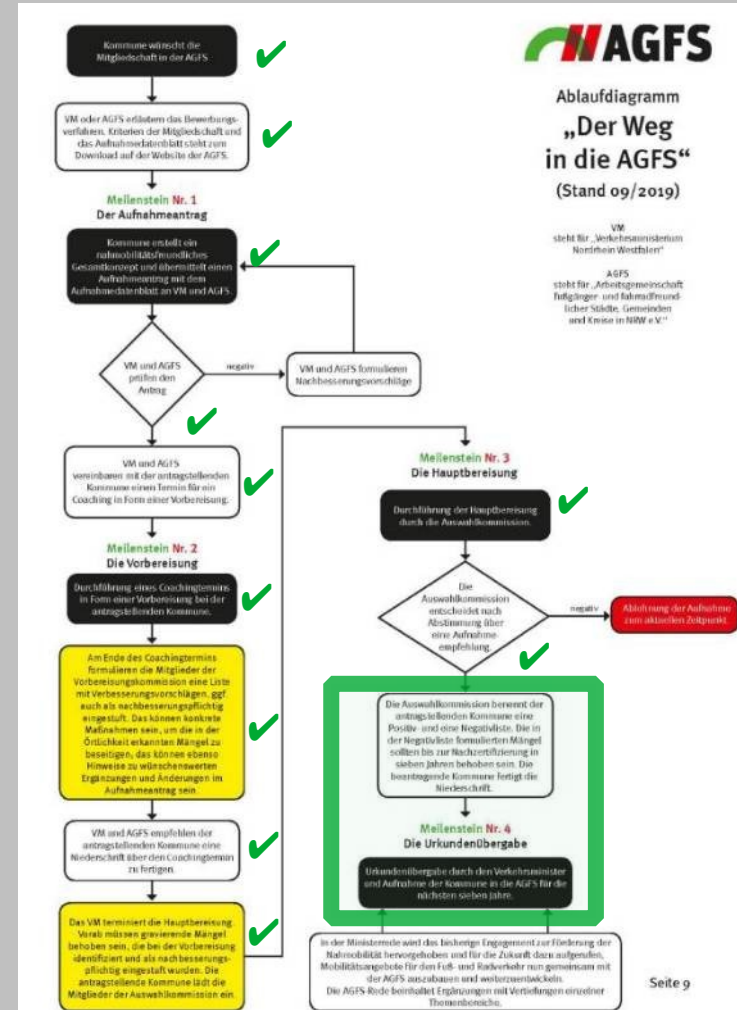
AGFS

Ablaufdiagramm
„Der Weg in die AGFS“
(Stand 09/2019)

VM
steht für „Verkehrsministerium Nordrhein-Westfalen“

AGFS
steht für „Arbeitsgemeinschaft fußgänger- und fahrradfreundlicher Städte, Gemeinden und Kreise in NRW e.V.“

Kommune wünscht die Mitgliedschaft in der AGFS

VM oder AGFS erläutern das Bewerbungsverfahren. Kriterien der Mitgliedschaft und das Aufnahmedatenblatt steht zum Download auf der Website der AGFS.

Meilenstein Nr. 1
Der Aufnahmeantrag

Kommune erstellt ein nahmobilitätsfreundliches Gesamtkonzept und übermittelt einen Aufnahmeantrag mit dem Aufnahmedatenblatt an VM und AGFS.

VM und AGFS prüfen den Antrag

negativ

VM und AGFS formulieren Nachbesserungsvorschläge

VM und AGFS vereinbaren mit der antragstellenden Kommune einen Termin für ein Coaching in Form einer Vorbereisung.

Meilenstein Nr. 2
Die Vorbereisung

Durchführung eines Coachingtermins in Form einer Vorbereisung bei der antragstellenden Kommune.

Am Ende des Coachingtermins formulieren die Mitglieder der Vorbereisungskommission eine Liste mit Verbesserungsvorschlägen, ggf. auch als nachbesserungspflichtig eingestuft. Das können konkrete Maßnahmen sein, um die in der Örtlichkeit erkannten Mängel zu beseitigen, das können ebenso Hinweise zu wünschenswerten Ergänzungen und Änderungen im Aufnahmeantrag sein.

VM und AGFS empfehlen der antragstellenden Kommune eine Niederschrift über den Coachingtermin zu fertigen.

Das VM terminiert die Hauptbereisung. Vorab müssen gravierende Mängel behoben sein, die bei der Vorbereisung identifiziert und als nachbesserungspflichtig eingestuft wurden. Die antragstellende Kommune lädt die Mitglieder der Auswahlkommission ein.

Meilenstein Nr. 3
Die Hauptbereisung

Durchführung der Hauptbereisung durch die Auswahlkommission.

Die Auswahlkommission entscheidet nach Abstimmung über eine Aufnahmeempfehlung.

negativ

Ablehnung der Aufnahme zum aktuellen Zeitpunkt

Die Auswahlkommission benennt der antragstellenden Kommune eine Positiv- und eine Negativliste. Die in der Negativliste formulierten Mängel sollten bis zur Nachzertifizierung in sieben Jahren behoben sein. Die beantragende Kommune fertigt die Niederschrift.

Meilenstein Nr. 4
Die Urkundenübergabe

Urkundenübergabe durch den Verkehrsminister und Aufnahme der Kommune in die AGFS für die nächsten sieben Jahre.

In der Ministerrede wird das bisherige Engagement zur Förderung der Nahmobilität hervorgehoben und für die Zukunft dazu aufgerufen, Mobilitätsangebote für den Fuß- und Radverkehr nun gemeinsam mit der AGFS auszubauen und weiterzuentwickeln.
Die AGFS-Rede beinhaltet Ergänzungen mit Vertiefungen einzelner Themenbereiche.

Seite 9